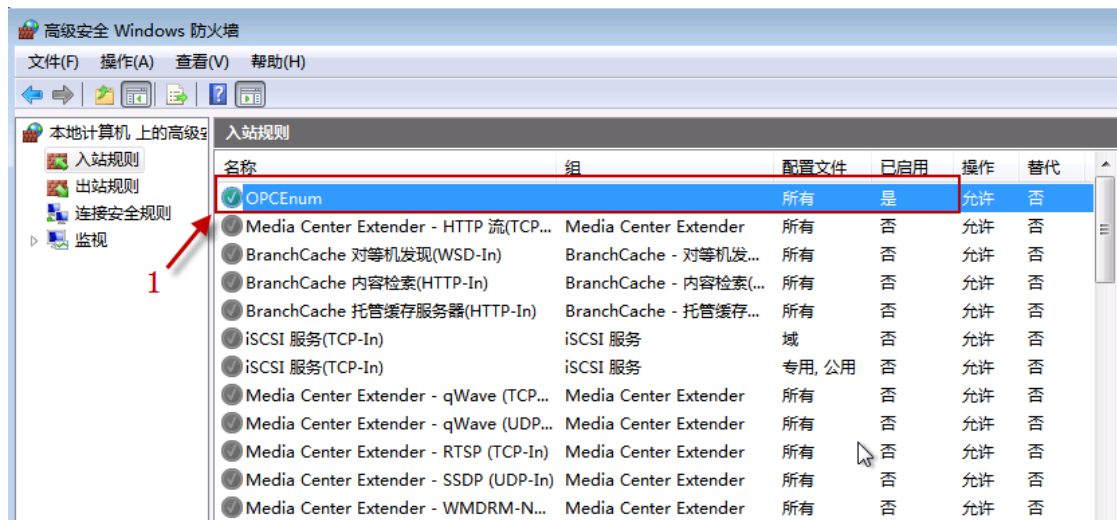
高级安全 Windows 防火墙

文件(F) 操作(A) 查看(V) 帮助(H)

本地计算机 上的高级安
入站规则
出站规则
连接安全规则
监视

入站规则

| 名称 | 组 | 配置文件 | 已启用 | 操作 | 替代 |
|---|---|---|---|---|---|
| OPCEnum | | 所有 | 是 | 允许 | 否 |
| Media Center Extender - HTTP 流(TCP... | Media Center Extender | 所有 | 否 | 允许 | 否 |
| BranchCache 对等机发现(WSD-In) | BranchCache - 对等机发... | 所有 | 否 | 允许 | 否 |
| BranchCache 内容检索(HTTP-In) | BranchCache - 内容检索(... | 所有 | 否 | 允许 | 否 |
| BranchCache 托管缓存服务器(HTTP-In) | BranchCache - 托管缓存... | 所有 | 否 | 允许 | 否 |
| iSCSI 服务(TCP-In) | iSCSI 服务 | 域 | 否 | 允许 | 否 |
| iSCSI 服务(TCP-In) | iSCSI 服务 | 专用, 公用 | 否 | 允许 | 否 |
| Media Center Extender - qWave (TCP... | Media Center Extender | 所有 | 否 | 允许 | 否 |
| Media Center Extender - qWave (UDP... | Media Center Extender | 所有 | 否 | 允许 | 否 |
| Media Center Extender - RTSP (TCP-In) | Media Center Extender | 所有 | 否 | 允许 | 否 |
| Media Center Extender - SSDP (UDP-In) | Media Center Extender | 所有 | 否 | 允许 | 否 |
| Media Center Extender - WMDRM-N... | Media Center Extender | 所有 | 否 | 允许 | 否 |

1